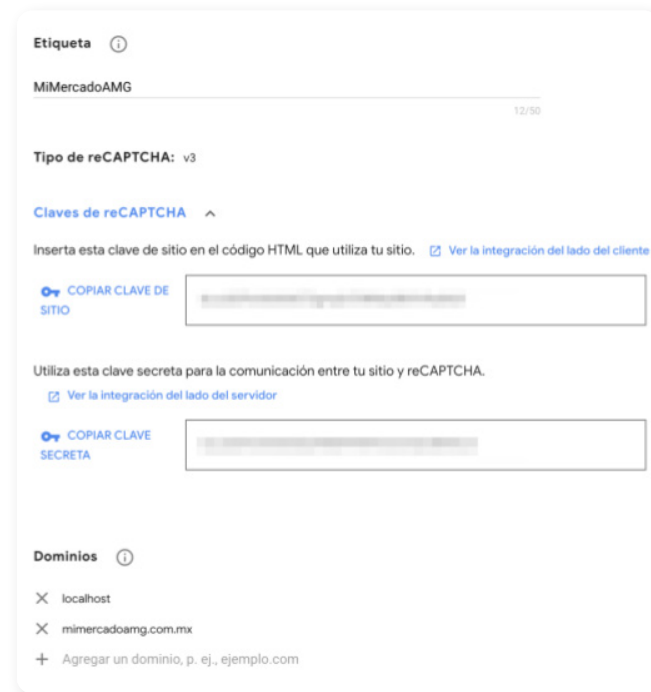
Etiqueta ⓘ

MiMercadoAMG

12/50

Tipo de reCAPTCHA: v3

Claves de reCAPTCHA ^

Inserta esta clave de sitio en el código HTML que utiliza tu sitio. Ver la integración del lado del cliente

COPIAR CLAVE DE SITIO

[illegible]

Utiliza esta clave secreta para la comunicación entre tu sitio y reCAPTCHA.

Ver la integración del lado del servidor

COPIAR CLAVE SECRETA

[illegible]

Dominios ⓘ

× localhost

× mimercadoamg.com.mx

+ Agregar un dominio, p. ej., ejemplo.com